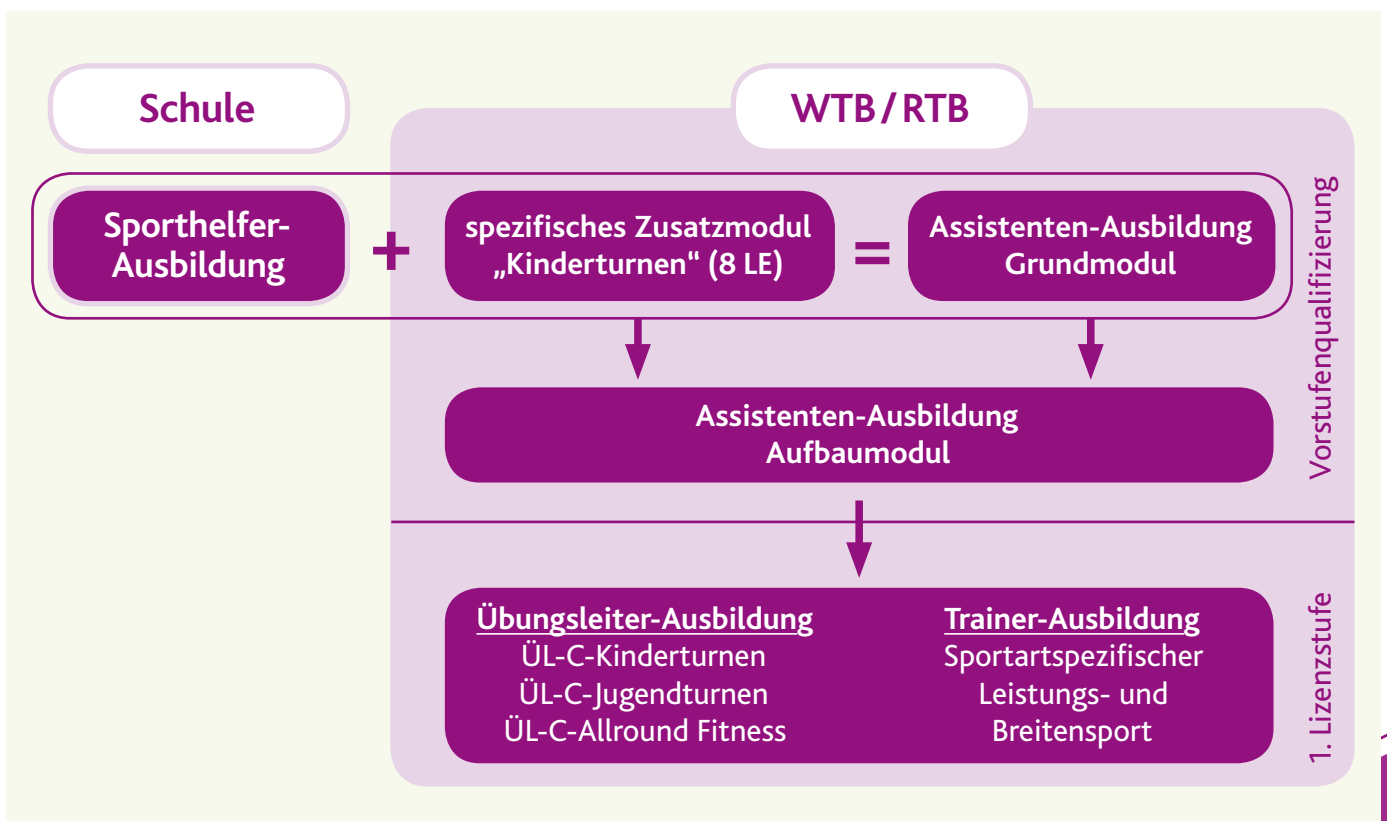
Schule

WTB/RTB

Sporthelfer-Ausbildung

+

spezifisches Zusatzmodul „Kinderturnen" (8 LE)

=

Assistenten-Ausbildung Grundmodul

Vorstufenqualifizierung

Assistenten-Ausbildung Aufbaumodul

Übungsleiter-Ausbildung
ÜL-C-Kinderturnen
ÜL-C-Jugendturnen
ÜL-C-Allround Fitness

Trainer-Ausbildung
Sportartspezifischer Leistungs- und Breitensport

1. Lizenzstufe